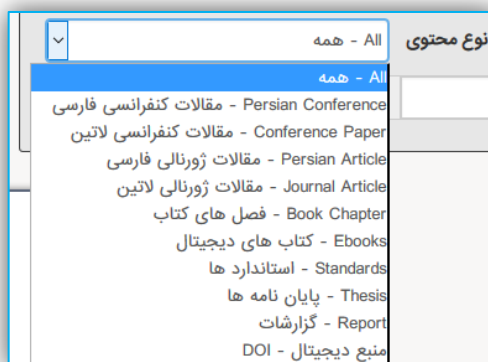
نوع محتوی
All - همه
All - همه
Persian Conference - مقالات کنفرانسی فارسی
Conference Paper - مقالات کنفرانسی لاتین
Persian Article - مقالات ژورنالی فارسی
Journal Article - مقالات ژورنالی لاتین
Book Chapter - فصل های کتاب
Ebooks - کتاب های دیجیتال
Standards - استاندارد ها
Thesis - پایان نامه ها
Report - گزارشات
DOI - منبع دیجیتال